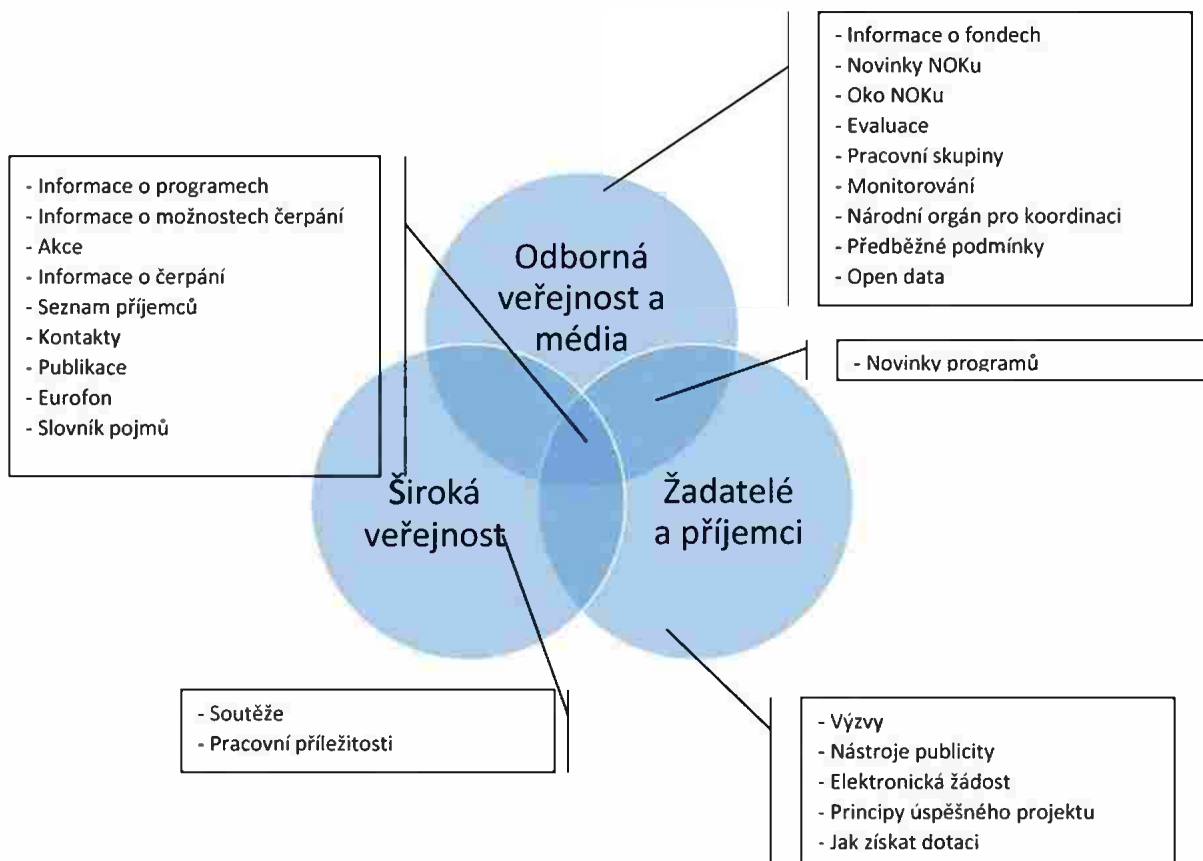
- Informace o fondech
- Novinky NOKu
- Oko NOKu
- Evaluace
- Pracovní skupiny
- Monitorování
- Národní orgán pro koordinaci
- Předběžné podmínky
- Open data

- Informace o programech
- Informace o možnostech čerpání
- Akce
- Informace o čerpání
- Seznam příjemců
- Kontakty
- Publikace
- Eurofon
- Slovník pojmů

Odborná veřejnost a média

- Novinky programů

Široká veřejnost

Žadatelé a příjemci

- Soutěže
- Pracovní příležitosti

- Výzvy
- Nástroje publicity
- Elektronická žádost
- Principy úspěšného projektu
- Jak získat dotaci